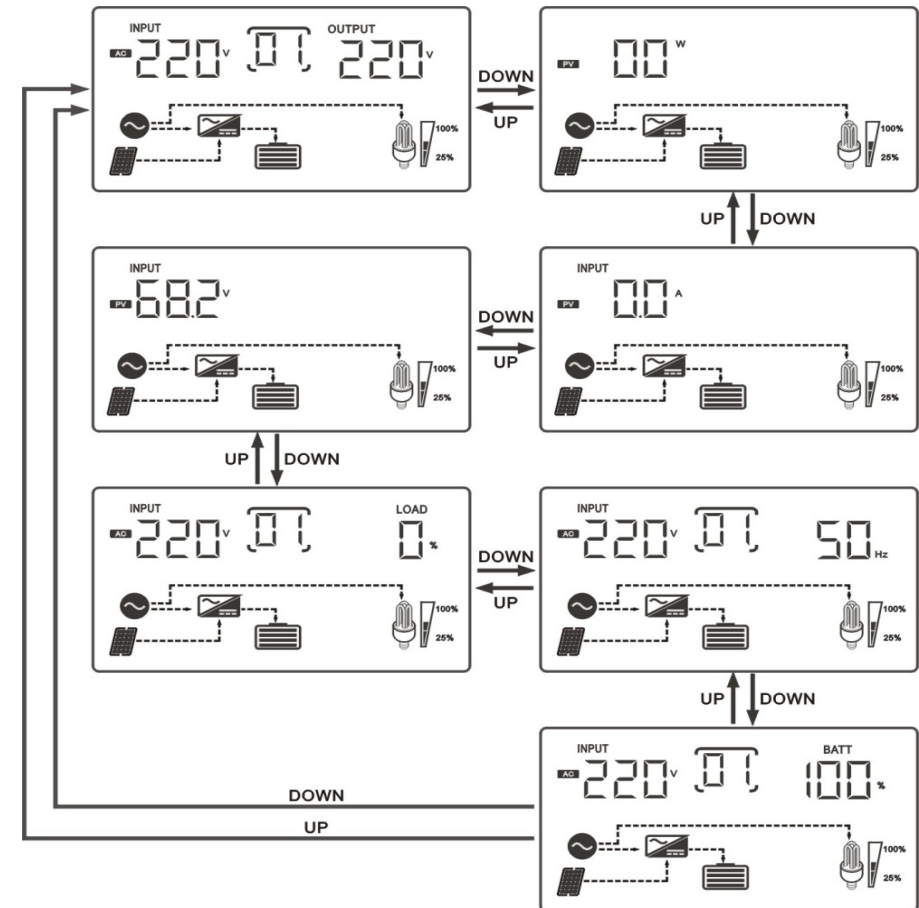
INPUT
AC 220 V
01
OUTPUT
220 V
100%
25%

DOWN
UP

PV 00 W
100%
25%

UP
DOWN

INPUT
PV 68.2 V
100%
25%

DOWN
UP

INPUT
PV 0.0 A
100%
25%

UP
DOWN

INPUT
AC 220 V
01
LOAD
0 %
100%
25%

DOWN
UP

INPUT
AC 220 V
01
50 Hz
100%
25%

UP
DOWN

INPUT
AC 220 V
01
BATT
100 %
100%
25%

DOWN
UP